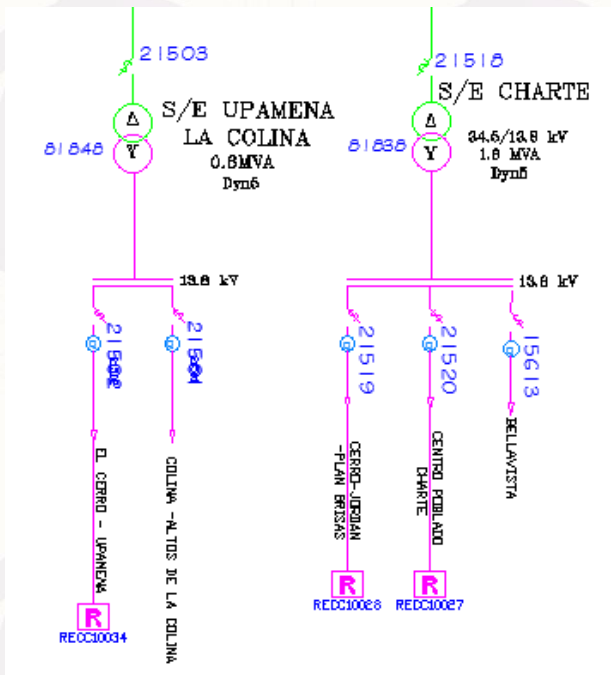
21503

S/E UPAMENA LA COLINA
0.6MVA
Dyn5

Δ
Y
81848

13.8 kV

21502
21504

EL CERRO - UPAMENA

COLINA -ALTOS DE LA COLINA

R
RECC10034

21518

S/E CHARTE
34.5/13.8 kV
1.8 MVA
Dyn5

Δ
Y
81838

13.8 kV

21519
21520
15613

CERRO-JORDAN -PLAN BRISAS

CENTRO POBLADO CHARTE

BELLAVISTA

R
RECC10028

R
RECC10027